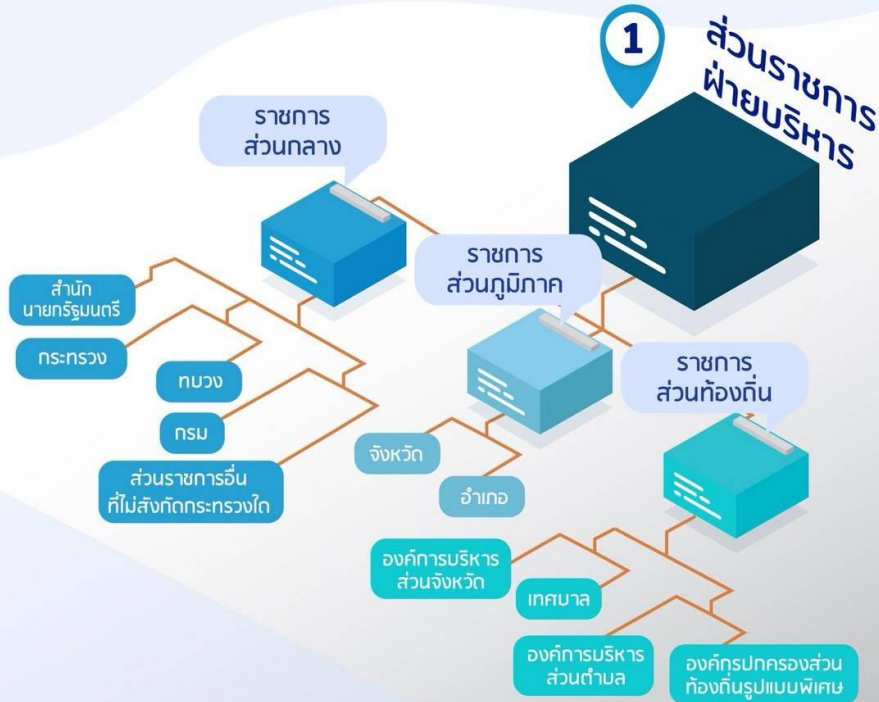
1

ส่วนราชการฝ่ายบริหาร

ราชการส่วนกลาง

สำนักนายกรัฐมนตรี

กระทรวง

ทบวง

กรม

ส่วนราชการอื่นที่ไม่สังกัดกระทรวงใด

ราชการส่วนภูมิภาค

จังหวัด

อำเภอ

ราชการส่วนท้องถิ่น

องค์การบริหารส่วนจังหวัด

เทศบาล

องค์การบริหารส่วนตำบล

องค์กรปกครองส่วนท้องถิ่นรูปแบบพิเศษ